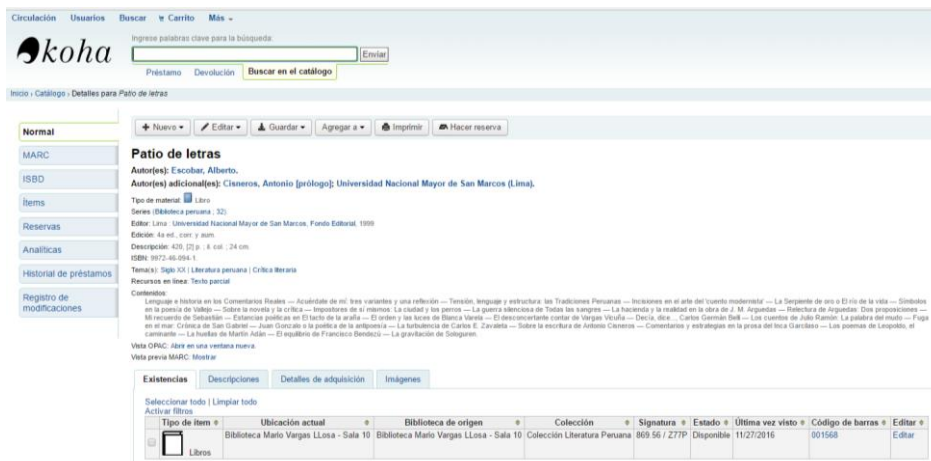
Circulación Usuarios Buscar Carrito Más

koha

Ingrese palabras clave para la búsqueda:

Enviar

Préstamo Devolución Buscar en el catálogo

Inicio › Catálogo › Detalles para Patio de letras

Normal
MARC
ISBD
Ítems
Reservas
Analíticas
Historial de préstamos
Registro de modificaciones

+ Nuevo ▾ Editar ▾ Guardar ▾ Agregar a ▾ Imprimir Hacer reserva

Patio de letras

Autor(es): Escobar, Alberto.
Autor(es) adicional(es): Cisneros, Antonio [prólogo]; Universidad Nacional Mayor de San Marcos (Lima).

Tipo de material: Libro
Series (Biblioteca peruana ; 32)
Editor: Lima : Universidad Nacional Mayor de San Marcos, Fondo Editorial, 1999
Edición: 4a ed., corr. y aum.
Descripción: 420, [2] p. : il. col. ; 24 cm.
ISBN: 9972-46-094-1.
Tema(s): Siglo XX | Literatura peruana | Crítica literaria
Recursos en línea: Texto parcial
Contenidos:
Lenguaje e historia en los Comentarios Reales — Acuérdate de mí: tres variantes y una reflexión — Tensión, lenguaje y estructura: las Tradiciones Peruanas — Inciciones en el arte del cuento modernista — La Serpiente de oro o El río de la vida — Símbolos en la poesía de Vallejo — Sobre la novela y la crítica — Impostores de sí mismos: La ciudad y los perros — La guerra silenciosa de Todas las sangres — La hacienda y la realidad en la obra de J. M. Arguedas — Relectura de Arguedas: Dos proposiciones — Mi recuerdo de Sebastián — Estancias poéticas en El tacto de la araña — El orden y las luces de Blanca Varela — El desconcertante contar de Vargas Vicuña — Decía, dice... Carlos Germán Belli — Los cuentos de Julio Ramón: La palabra del mudo — Fuga en el mar: Crónica de San Gabriel — Juan Gonzalo o la poética de la antipoesía — La turbulencia de Carlos E. Zavaleta — Sobre la escritura de Antonio Cisneros — Comentarios y estrategias en la prosa del Inca Garcilaso — Los poemas de Leopoldo, el caminante — La huellas de Martín Adán — El equilibrio de Francisco Bendezú — La gravitación de Sologuren.
Vista OPAC: Abrir en una ventana nueva.
Vista previa MARC: Mostrar

Existencias Descripciones Detalles de adquisición Imágenes

Seleccionar todo | Limpiar todo
Activar filtros

| | Tipo de ítem | Ubicación actual | Biblioteca de origen | Colección | Signatura | Estado | Última vez visto | Código de barras | Editar |
|---|---|---|---|---|---|---|---|---|---|
| | Libros | Biblioteca Mario Vargas LLosa - Sala 10 | Biblioteca Mario Vargas LLosa - Sala 10 | Colección Literatura Peruana | 869.56 / Z77P | Disponible | 11/27/2016 | 001568 | Editar |